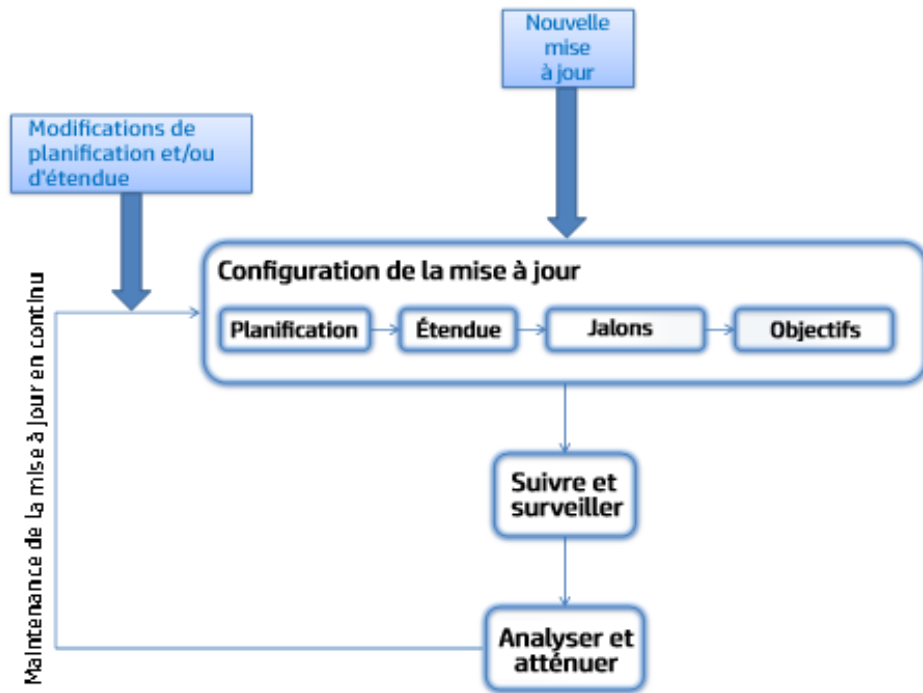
Nouvelle mise à jour

Modifications de planification et/ou d'étendue

Maintenance de la mise à jour en continu

Configuration de la mise à jour

Planification

Étendue

Jalons

Objectifs

Suivre et surveiller

Analyser et atténuer